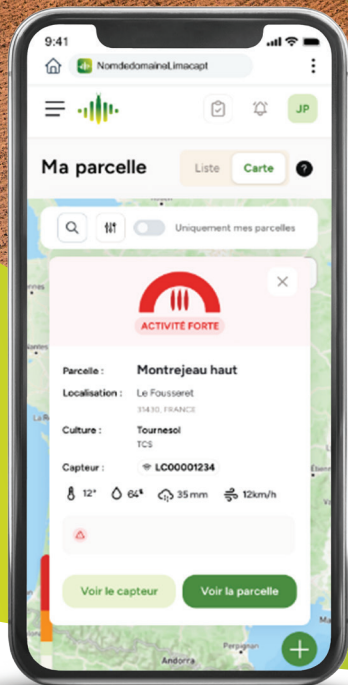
9:41

Nomdedomaine.imacapt

JP

Ma parcelle

Liste

Carte

?

Uniquement mes parcelles

ACTIVITÉ FORTE

Parcelle : Montrejeau haut

Localisation : Le Fousseret
31430, FRANCE

Culture : Tournesol
TCS

Capteur : LC00001234

12° 64% 35 mm 12km/h

Voir le capteur

Voir la parcelle

Andorra

Perpignan